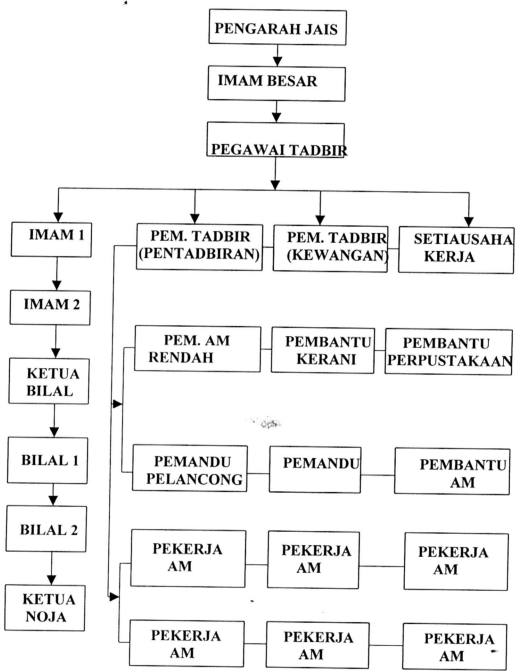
PENGARAH JAIS

IMAM BESAR

PEGAWAI TADBIR

IMAM 1

IMAM 2

KETUA BILAL

BILAL 1

BILAL 2

KETUA NOJA

PEM. TADBIR (PENTADBIRAN)

PEM. TADBIR (KEWANGAN)

SETIAUSAHA KERJA

PEM. AM RENDAH

PEMBANTU KERANI

PEMBANTU PERPUSTAKAAN

PEMANDU PELANCONG

PEMANDU

PEMBANTU AM

PEKERJA AM

PEKERJA AM

PEKERJA AM

PEKERJA AM

PEKERJA AM

PEKERJA AM